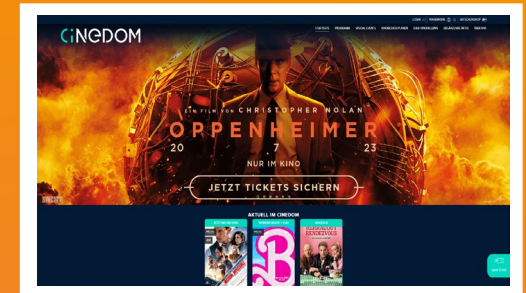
CiNEDOM

STARTSEITE PROGRAMM SPECIAL EVENTS KINDERGEBURTSTAGE EVENT-LOCATIONS GELDGESCHENKE

LOGIN

EIN FILM VON CHRISTOPHER NOLAN

OPPENHEIMER

20 7 23

NUR IM KINO

JETZT TICKETS SICHERN

AKTUELL IM CINEDOM

B

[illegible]